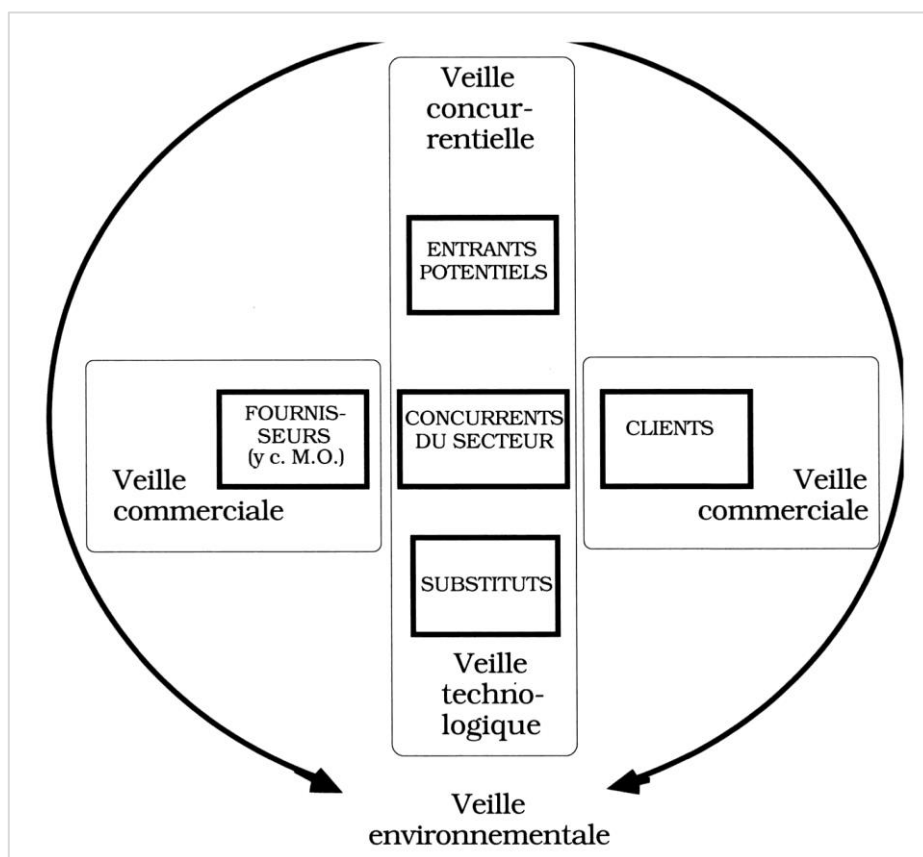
Veille concurrentielle

ENTRANTS POTENTIELS

FOURNISSEURS (y c. M.O.)

Veille commerciale

CONCURRENTS DU SECTEUR

CLIENTS

Veille commerciale

SUBSTITUTS

Veille technologique

Veille environnementale